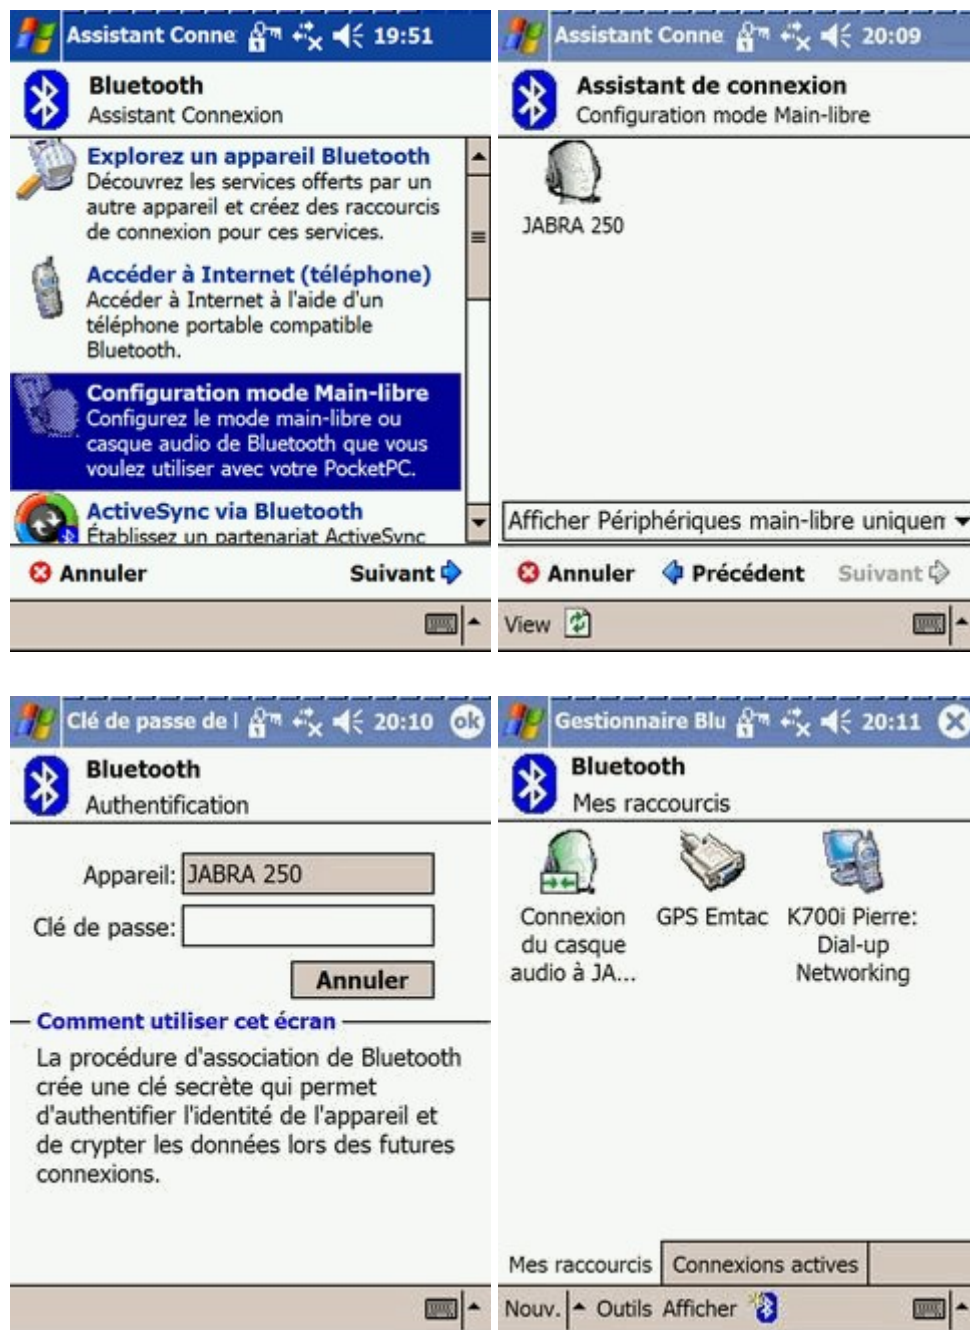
Assistant Conne 19:51

Bluetooth
Assistant Connexion

Explorez un appareil Bluetooth
Découvrez les services offerts par un autre appareil et créez des raccourcis de connexion pour ces services.

Accéder à Internet (téléphone)
Accéder à Internet à l'aide d'un téléphone portable compatible Bluetooth.

Configuration mode Main-libre
Configurez le mode main-libre ou casque audio de Bluetooth que vous voulez utiliser avec votre PocketPC.

ActiveSync via Bluetooth
Établissez un partenariat ActiveSync

Annuler Suivant

Assistant Conne 20:09

Assistant de connexion
Configuration mode Main-libre

JABRA 250

Afficher Périphériques main-libre uniquem

Annuler Précédent Suivant

View

Clé de passe de l 20:10 ok

Bluetooth
Authentification

Appareil: JABRA 250
Clé de passe:

Annuler

Comment utiliser cet écran

La procédure d'association de Bluetooth crée une clé secrète qui permet d'authentifier l'identité de l'appareil et de crypter les données lors des futures connexions.

Gestionnaire Blu 20:11

Bluetooth
Mes raccourcis

Connexion du casque audio à JA...

GPS Emtac

K700i Pierre: Dial-up Networking

Mes raccourcis | Connexions actives

Nouv. Outils Afficher